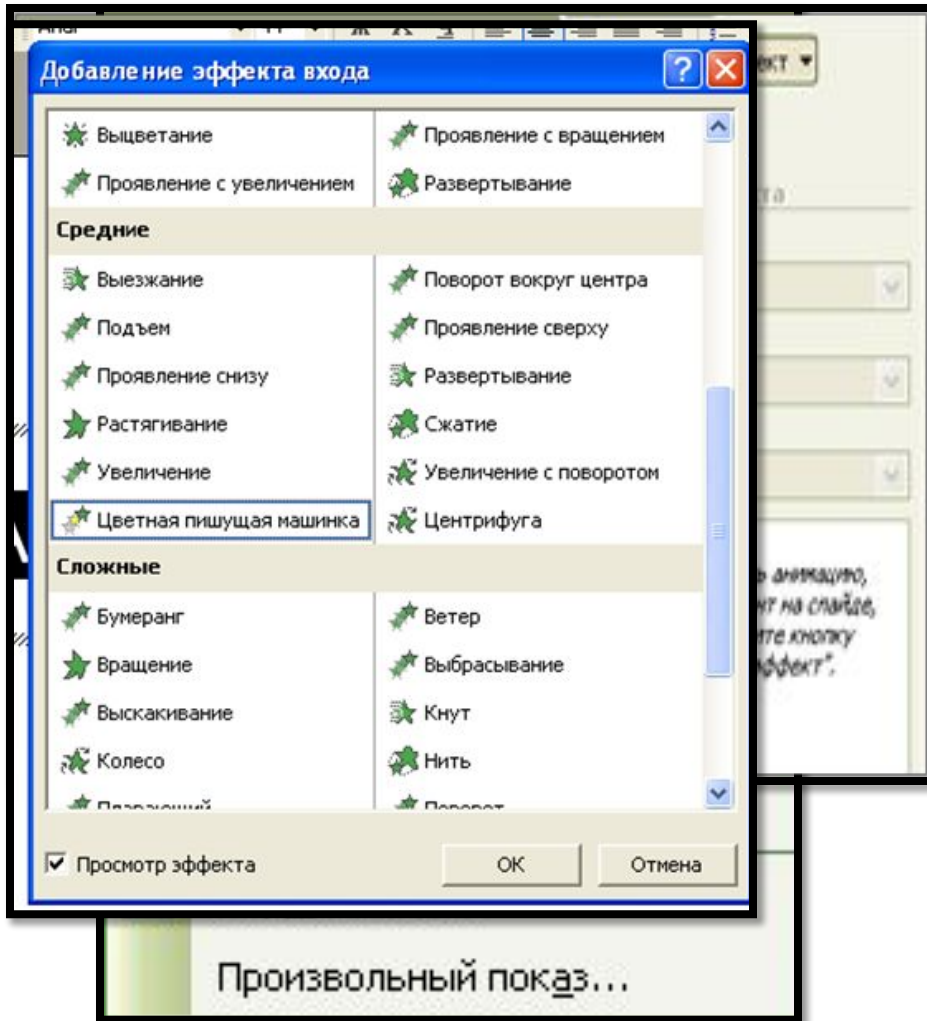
Добавление эффекта входа

Выцветание
Проявление с вращением
Проявление с увеличением
Развертывание

Средние

Выезжание
Поворот вокруг центра
Подъем
Проявление сверху
Проявление снизу
Развертывание
Растягивание
Сжатие
Увеличение
Увеличение с поворотом
Цветная пишущая машинка
Центрифуга

Сложные

Бумеранг
Ветер
Вращение
Выбрасывание
Выскакивание
Кнут
Колесо
Нить
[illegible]
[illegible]

Просмотр эффекта
ОК
Отмена

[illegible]ект
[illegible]ь анимацию,
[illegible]т на слайде,
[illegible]те кнопку
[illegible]ффект".

Произвольный показ...